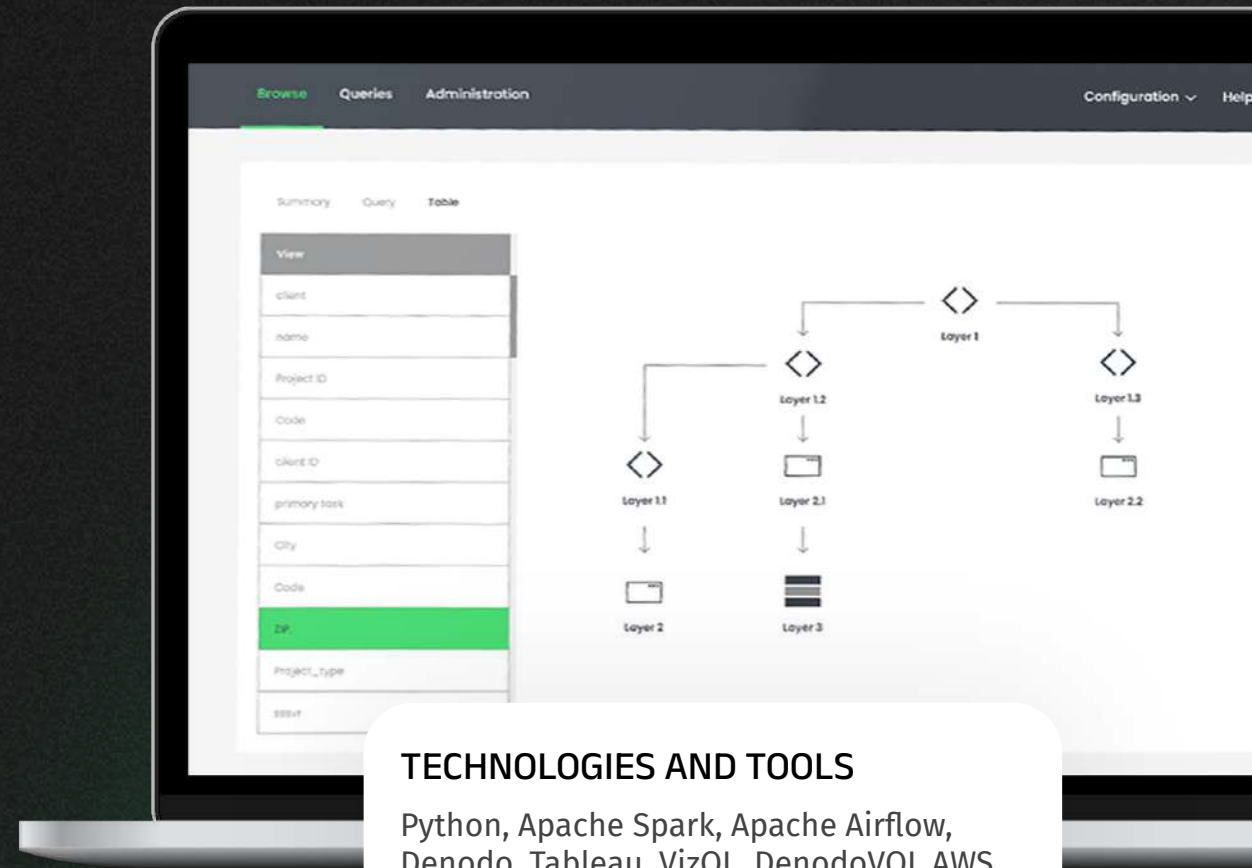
Browse Queries Administration

Configuration ⌄ Help

Summary Query Table

View

client

name

Project ID

Code

client ID

primary task

City

Code

ZIP

Project_type

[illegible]

Layer 1

Layer 1.2

Layer 1.3

Layer 1.1

Layer 2.1

Layer 2.2

Layer 2

Layer 3

TECHNOLOGIES AND TOOLS

Python, Apache Spark, Apache Airflow, Denodo, Tableau, VizQL, DenodoVQL AWS